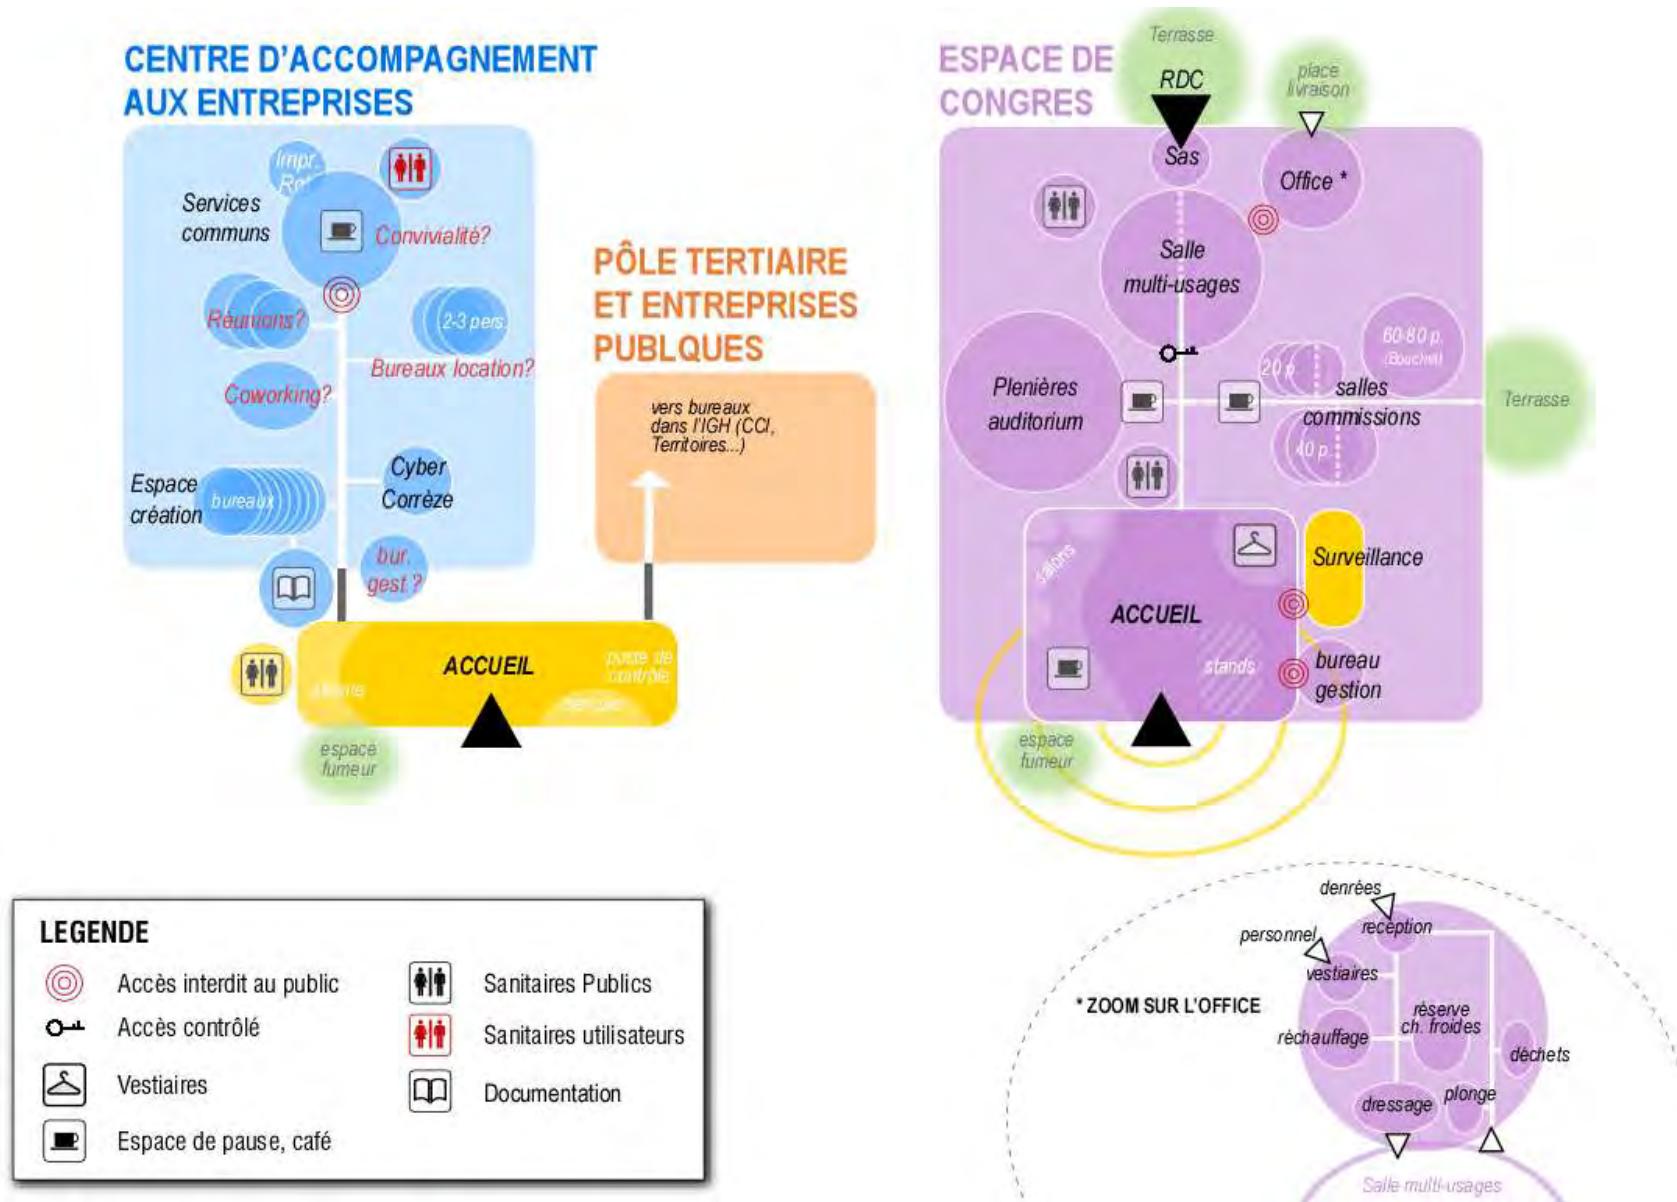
CENTRE D'ACCOMPAGNEMENT AUX ENTREPRISES

Impr. Ro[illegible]

Services communs

Convivialité?

Réunions?

2-3 pers.

Bureaux location?

Coworking?

Espace création

bureaux

Cyber Corrèze

bur. gest ?

ACCUEIL

attente

poste de contrôle

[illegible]

espace fumeur

PÔLE TERTIAIRE ET ENTREPRISES PUBLQUES

vers bureaux dans l'IGH (CCI, Territoires...)

ESPACE DE CONGRES

Terrasse

RDC

place livraison

Sas

Office *

Salle multi-usages

Plenières auditorium

60-80 p. (Bouchet)

20 p.

salles commissions

40 p.

Terrasse

salons

ACCUEIL

stands

Surveillance

bureau gestion

espace fumeur

LEGENDE

Accès interdit au public

Accès contrôlé

Vestiaires

Espace de pause, café

Sanitaires Publics

Sanitaires utilisateurs

Documentation

* ZOOM SUR L'OFFICE

denrées

personnel

réception

vestiaires

réserve ch. froides

réchauffage

déchets

dressage

plonge

Salle multi-usages